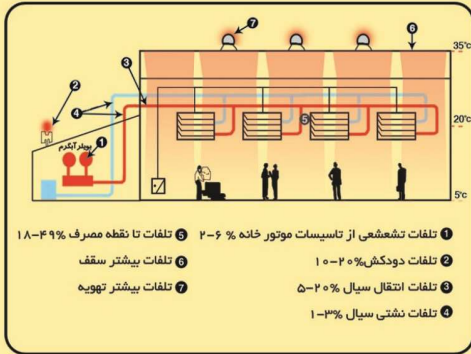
7
6
35°c
3
2
4
20°c
5
بویلر آبگرم
1
5°c

1 تلفات تشعشعی از تاسیسات موتور خانه % ۶-۲
2 تلفات دودکش%۲۰-۱۰
3 تلفات انتقال سیال %۲۰-۵
4 تلفات نشتی سیال %۳-۱
5 تلفات تا نقطه مصرف %۴۹-۱۸
6 تلفات بیشتر سقف
7 تلفات بیشتر تهویه